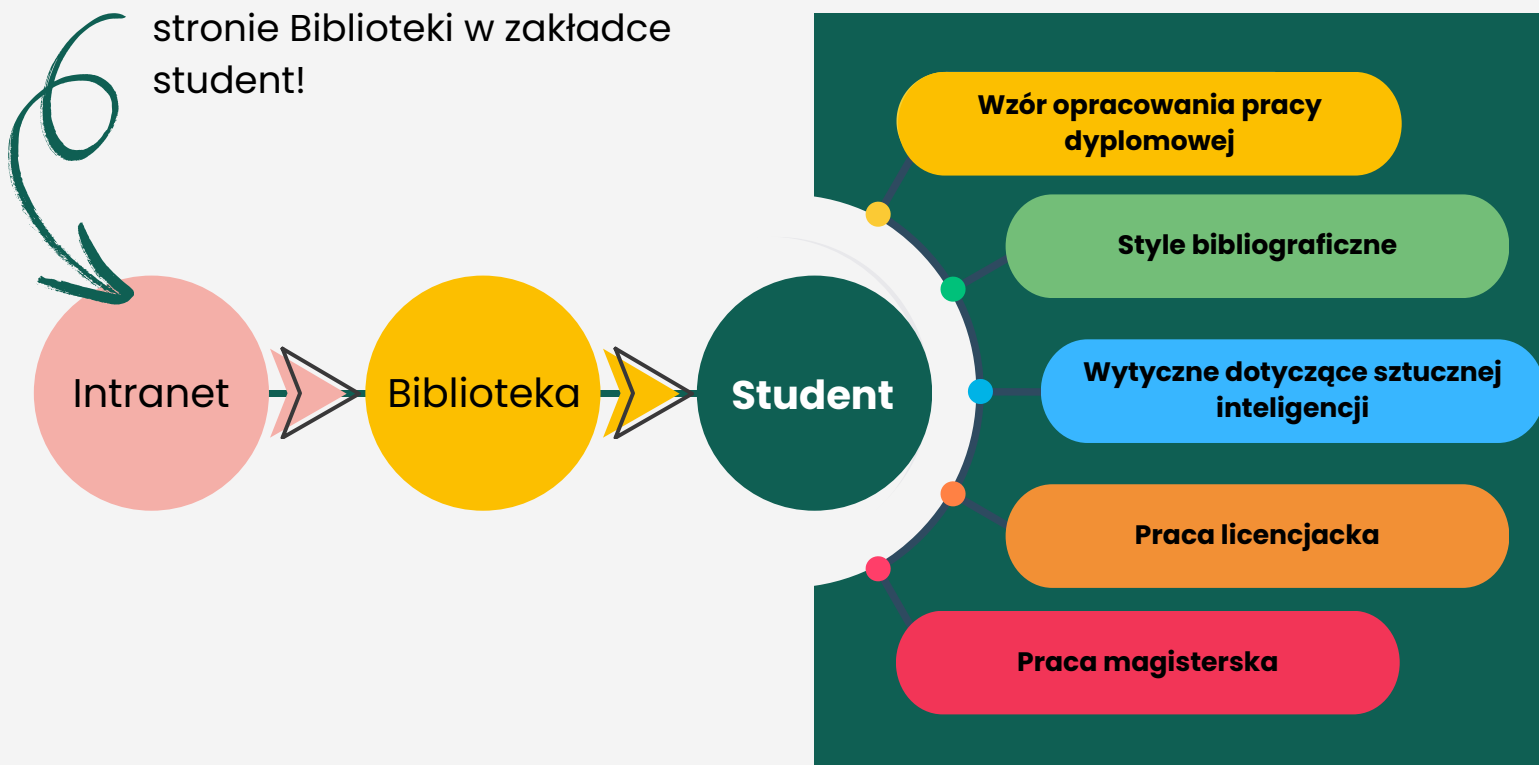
stronie Biblioteki w zakładce student!

Intranet

Biblioteka

Student

Wzór opracowania pracy dyplomowej

Style bibliograficzne

Wytyczne dotyczące sztucznej inteligencji

Praca licencjacka

Praca magisterska